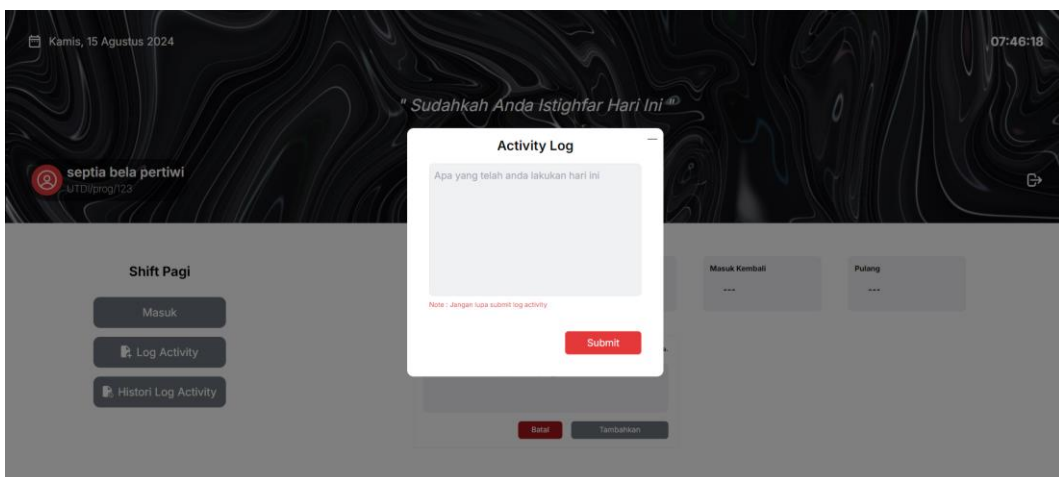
Kamis, 15 Agustus 2024

07:46:18

" Sudahkah Anda Istighfar Hari Ini "

septia bela pertiwi
UTDI/prog/123

Activity Log

Apa yang telah anda lakukan hari ini

Note : Jangan lupa submit log activity

Submit

Shift Pagi

Masuk

Log Activity

Histori Log Activity

Masuk Kembali
---

Pulang
---

Batal

Tambahkan